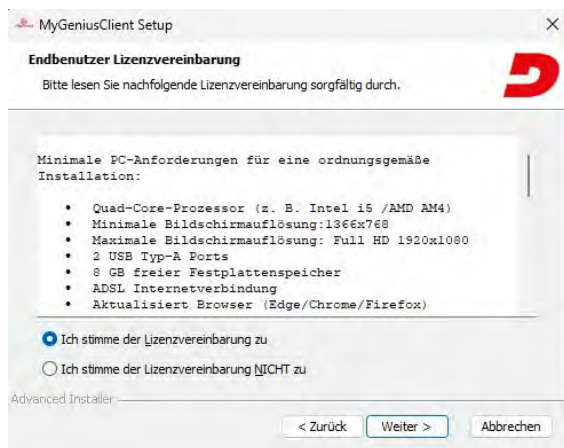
MyGeniusClient Setup
×

Endbenutzer Lizenzvereinbarung
Bitte lesen Sie nachfolgende Lizenzvereinbarung sorgfältig durch.

Minimale PC-Anforderungen für eine ordnungsgemäße Installation:

• Quad-Core-Prozessor (z. B. Intel i5 /AMD AM4)
• Minimale Bildschirmauflösung:1366x768
• Maximale Bildschirmauflösung: Full HD 1920x1080
• 2 USB Typ-A Ports
• 8 GB freier Festplattenspeicher
• ADSL Internetverbindung
• Aktualisiert Browser (Edge/Chrome/Firefox)

Ich stimme der Lizenzvereinbarung zu
Ich stimme der Lizenzvereinbarung NICHT zu

Advanced Installer

< Zurück
Weiter >
Abbrechen